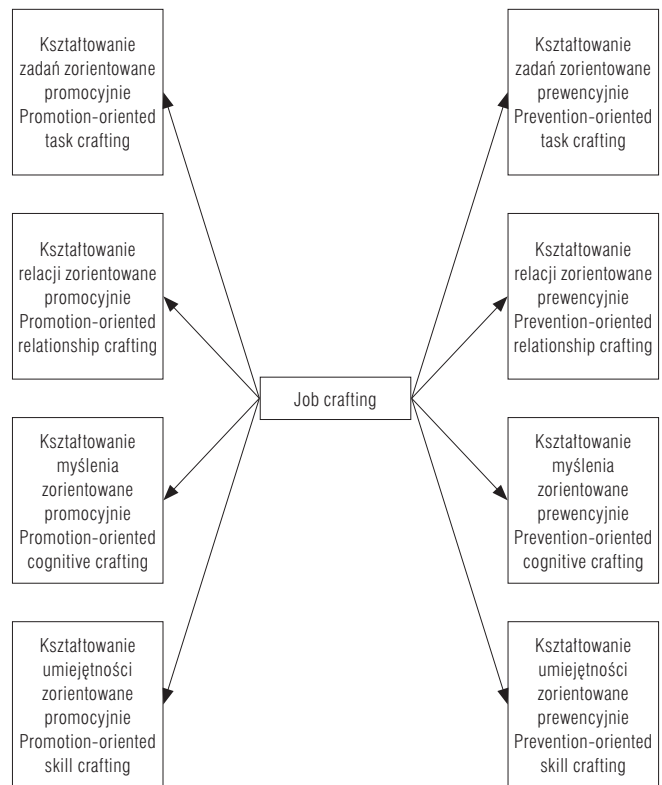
Kształtowanie zadań zorientowane promocyjnie
Promotion-oriented task crafting

Kształtowanie zadań zorientowane prewencyjnie
Prevention-oriented task crafting

Kształtowanie relacji zorientowane promocyjnie
Promotion-oriented relationship crafting

Kształtowanie relacji zorientowane prewencyjnie
Prevention-oriented relationship crafting

Job crafting

Kształtowanie myślenia zorientowane promocyjnie
Promotion-oriented cognitive crafting

Kształtowanie myślenia zorientowane prewencyjnie
Prevention-oriented cognitive crafting

Kształtowanie umiejętności zorientowane promocyjnie
Promotion-oriented skill crafting

Kształtowanie umiejętności zorientowane prewencyjnie
Prevention-oriented skill crafting